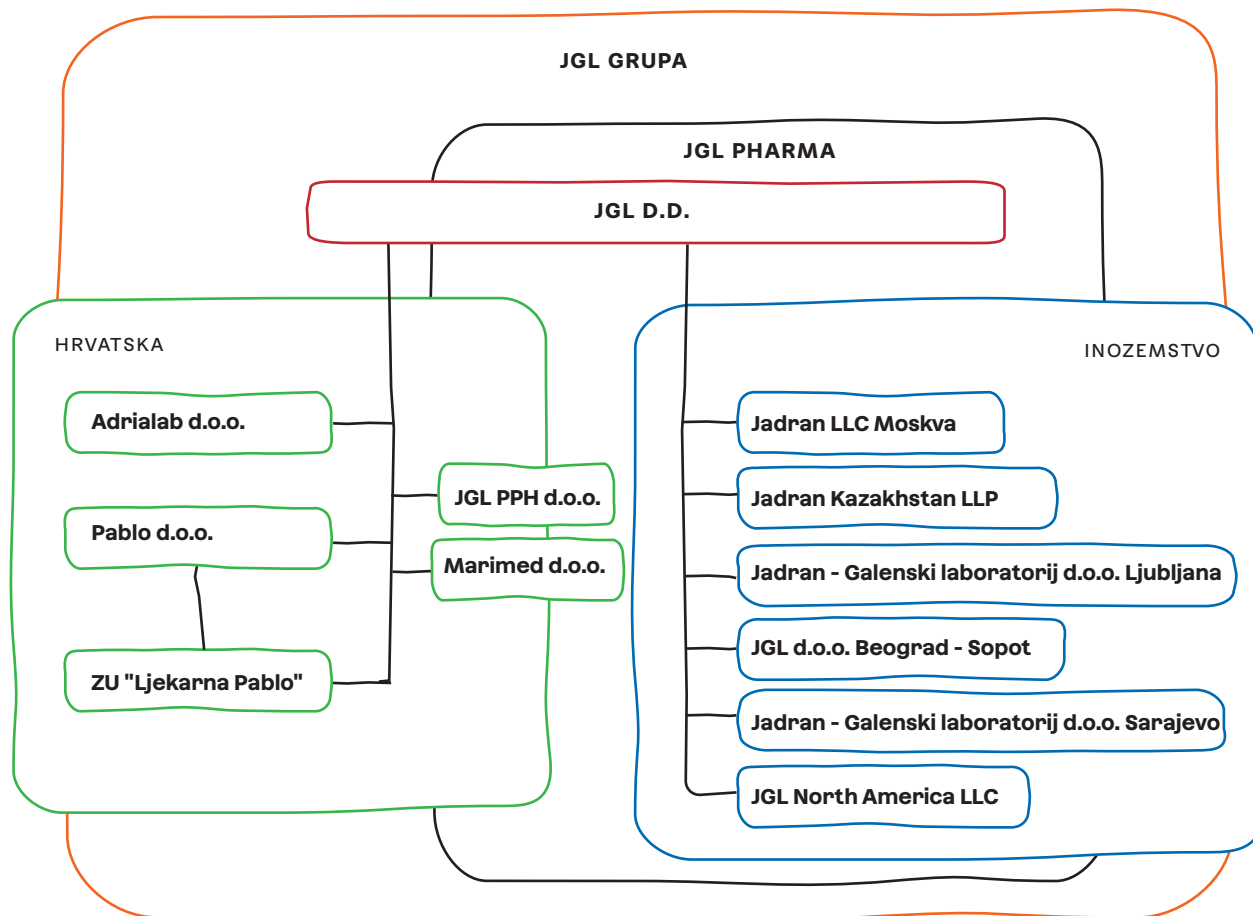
JGL GRUPA

JGL PHARMA

JGL D.D.

HRVATSKA

Adrialab d.o.o.

Pablo d.o.o.

ZU "Ljekarna Pablo"

JGL PPH d.o.o.

Marimed d.o.o.

INOZEMSTVO

Jadran LLC Moskva

Jadran Kazakhstan LLP

Jadran - Galenski laboratorij d.o.o. Ljubljana

JGL d.o.o. Beograd - Sopot

Jadran - Galenski laboratorij d.o.o. Sarajevo

JGL North America LLC